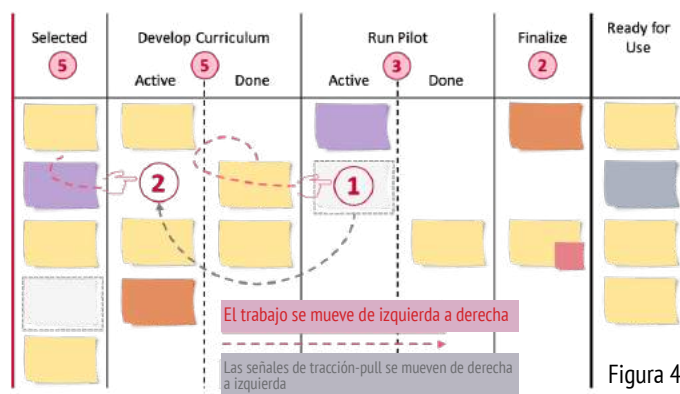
| Selected 5 | Develop Curriculum 5 | | Run Pilot 3 | | Finalize 2 | Ready for Use |
|---|---|---|---|---|---|---|
| | Active | Done | Active | Done | | |

2

1

El trabajo se mueve de izquierda a derecha

Las señales de tracción-pull se mueven de derecha a izquierda

Figura 4